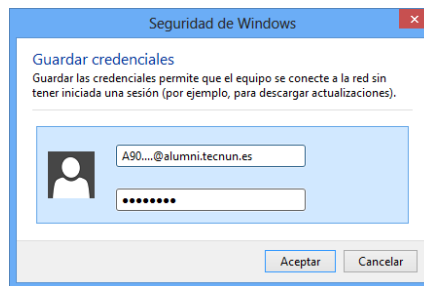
Seguridad de Windows

Guardar credenciales

Guardar las credenciales permite que el equipo se conecte a la red sin tener iniciada una sesión (por ejemplo, para descargar actualizaciones).

A90....@alumni.tecnun.es

••••••••

Aceptar

Cancelar